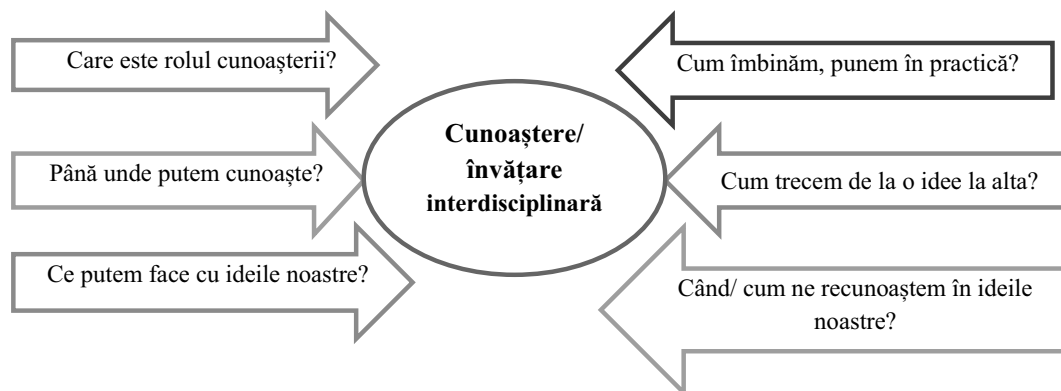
Care este rolul cunoașterii?

Până unde putem cunoaște?

Ce putem face cu ideile noastre?

Cunoaștere/ învățare interdisciplinară

Cum îmbinăm, punem în practică?

Cum trecem de la o idee la alta?

Când/ cum ne recunoaștem în ideile noastre?